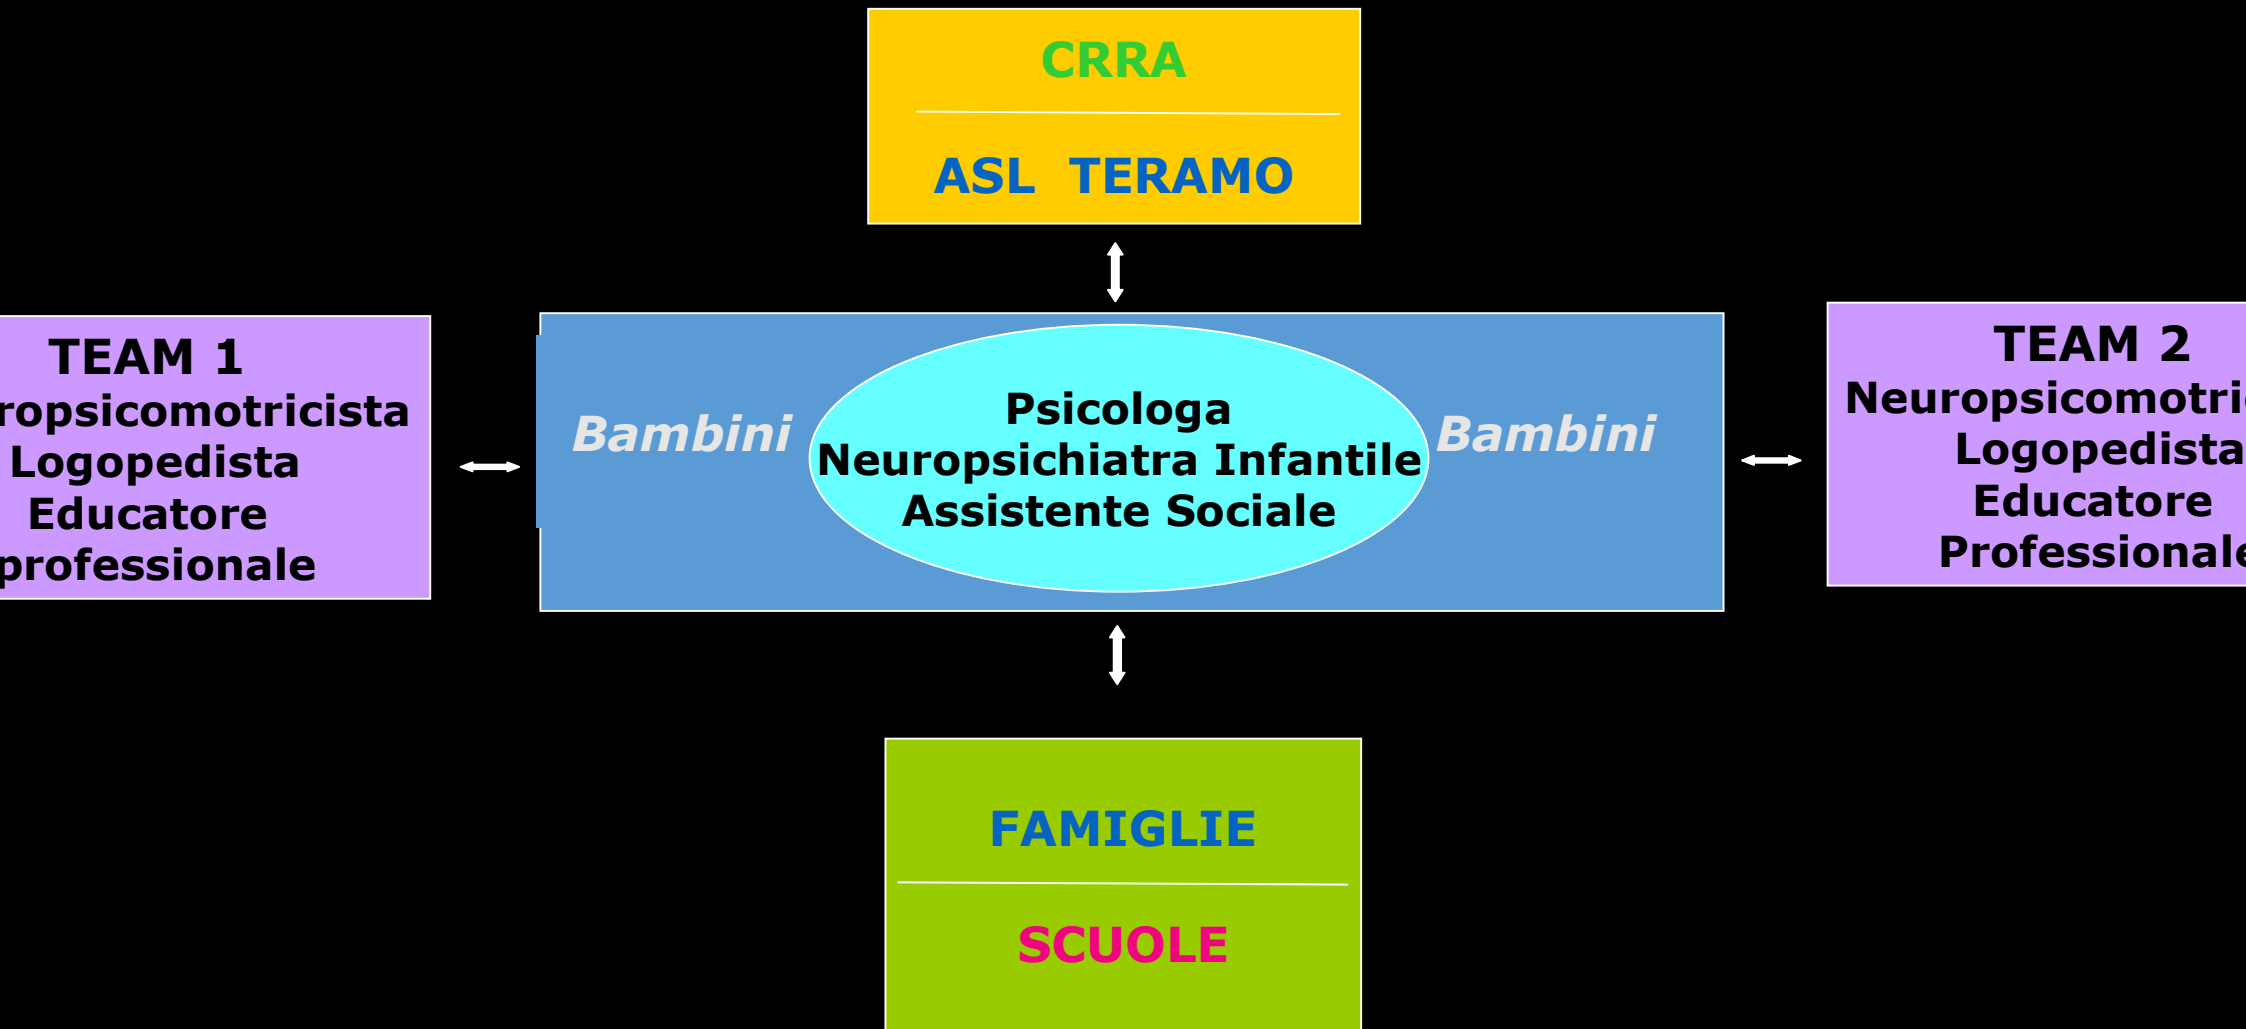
CRRA

ASL TERAMO

TEAM 1
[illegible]ropsicomotricista
Logopedista
Educatore
professionale

Bambini

Psicologa
Neuropsichiatra Infantile
Assistente Sociale

Bambini

TEAM 2
Neuropsicomotri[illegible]
Logopedista
Educatore
Professional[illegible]

FAMIGLIE

SCUOLE